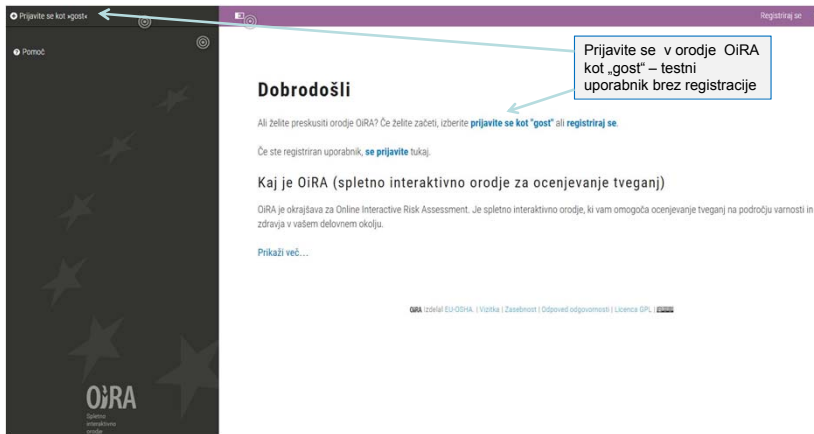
Prijavite se kot »gost«

Pomoč

Registriraj se

Prijavite se v orodje OiRA kot „gost“ – testni uporabnik brez registracije

Dobrodošli

Ali želite preskusiti orodje OiRA? Če želite začeti, izberite prijavite se kot "gost" ali registriraj se.

Če ste registriran uporabnik, se prijavite tukaj.

Kaj je OiRA (spletno interaktivno orodje za ocenjevanje tveganj)

OiRA je okrajšava za Online Interactive Risk Assessment. Je spletno interaktivno orodje, ki vam omogoča ocenjevanje tveganj na področju varnosti in zdravja v vašem delovnem okolju.

Prikaži več…

OiRA Izdelal EU-OSHA. | Vizitka | Zasebnost | Odpoved odgovornosti | Licenca GPL | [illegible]

OiRA
Spletno interaktivno orodje